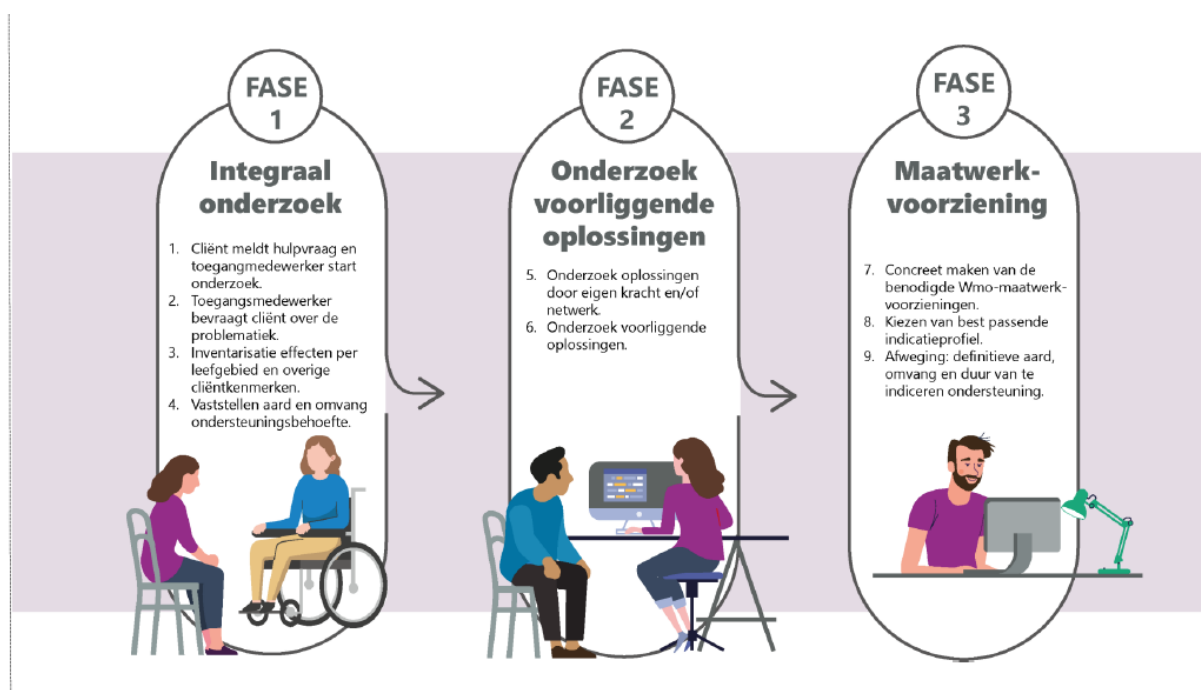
FASE 1

Integraal onderzoek

1. Cliënt meldt hulpvraag en toegangmedewerker start onderzoek.
2. Toegangsmedewerker bevraagt cliënt over de problematiek.
3. Inventarisatie effecten per leefgebied en overige cliëntkenmerken.
4. Vaststellen aard en omvang ondersteuningsbehoefte.

FASE 2

Onderzoek voorliggende oplossingen

5. Onderzoek oplossingen door eigen kracht en/of netwerk.
6. Onderzoek voorliggende oplossingen.

FASE 3

Maatwerk-voorziening

7. Concreet maken van de benodigde Wmo-maatwerk-voorzieningen.
8. Kiezen van best passende indicatieprofiel.
9. Afweging: definitieve aard, omvang en duur van te indiceren ondersteuning.